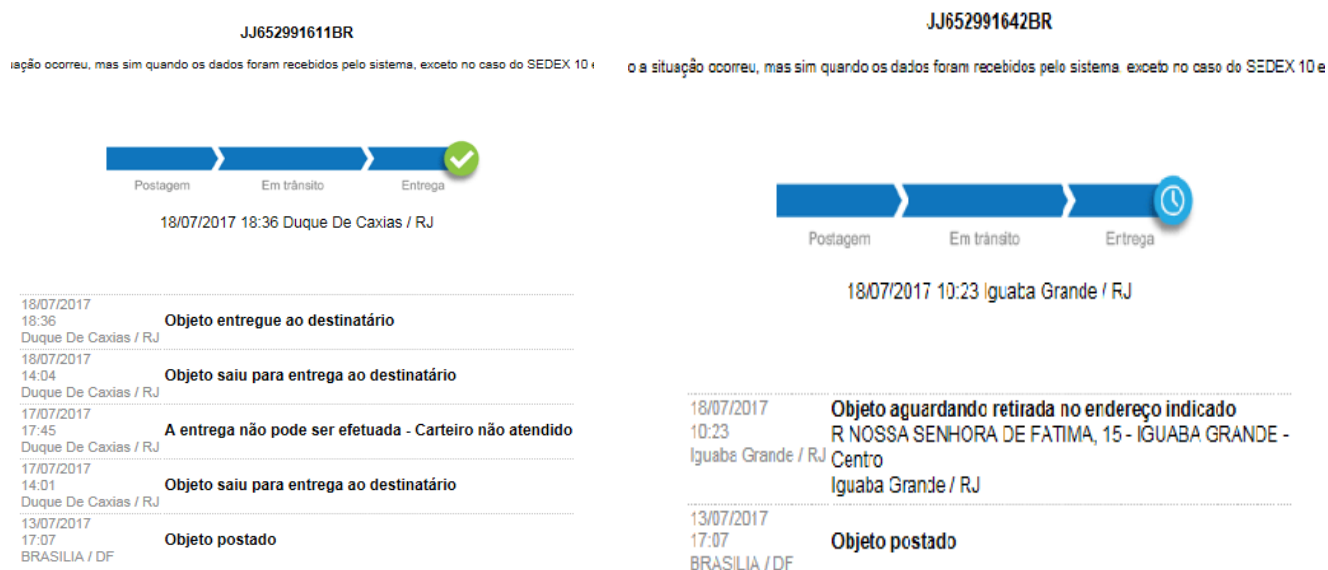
JJ652991611BR

uação ocorreu, mas sim quando os dados foram recebidos pelo sistema, exceto no caso do SEDEX 10 e

Postagem
Em trânsito
Entrega

18/07/2017 18:36 Duque De Caxias / RJ

18/07/2017
18:36
Duque De Caxias / RJ
Objeto entregue ao destinatário

18/07/2017
14:04
Duque De Caxias / RJ
Objeto saiu para entrega ao destinatário

17/07/2017
17:45
Duque De Caxias / RJ
A entrega não pode ser efetuada - Carteiro não atendido

17/07/2017
14:01
Duque De Caxias / RJ
Objeto saiu para entrega ao destinatário

13/07/2017
17:07
BRASILIA / DF
Objeto postado

JJ652991642BR

o a situação ocorreu, mas sim quando os dados foram recebidos pelo sistema, exceto no caso do SEDEX 10 e

Postagem
Em trânsito
Entrega

18/07/2017 10:23 Iguaba Grande / RJ

18/07/2017
10:23
Iguaba Grande / RJ
Objeto aguardando retirada no endereço indicado
R NOSSA SENHORA DE FATIMA, 15 - IGUABA GRANDE - Centro
Iguaba Grande / RJ

13/07/2017
17:07
BRASILIA / DF
Objeto postado